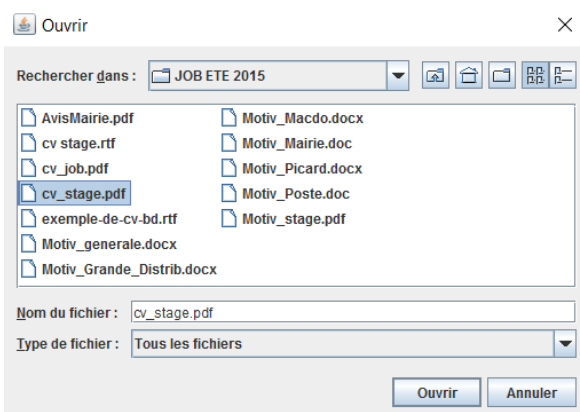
Ouvrir

Rechercher dans : JOB ETE 2015

AvisMairie.pdf
cv stage.rtf
cv_job.pdf
cv_stage.pdf
exemple-de-cv-bd.rtf
Motiv_generale.docx
Motiv_Grande_Distrib.docx

Motiv_Macdo.docx
Motiv_Mairie.doc
Motiv_Picard.docx
Motiv_Poste.doc
Motiv_stage.pdf

Nom du fichier : cv_stage.pdf

Type de fichier : Tous les fichiers

Ouvrir Annuler